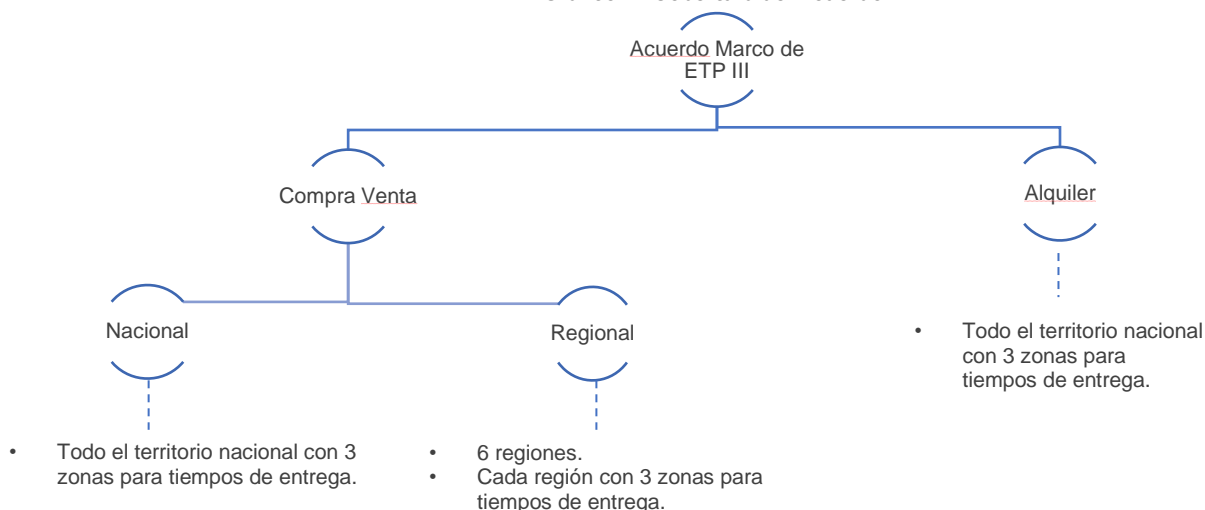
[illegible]

Acuerdo Marco de ETP III

Compra Venta

Alquiler

Nacional

Regional

• Todo el territorio nacional con 3 zonas para tiempos de entrega.

• Todo el territorio nacional con 3 zonas para tiempos de entrega.

• 6 regiones.
• Cada región con 3 zonas para tiempos de entrega.